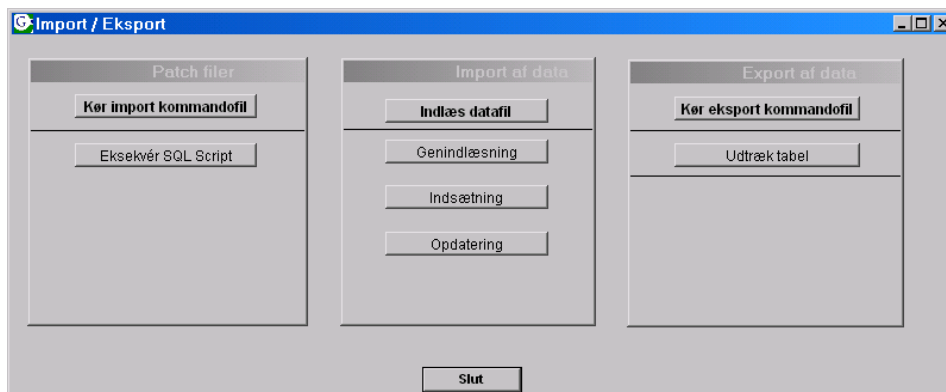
Import / Eksport

Patch filer

Kør import kommandofil

Eksekvér SQL Script

Import af data

Indlæs datafil

Genindlæsning

Indsætning

Opdatering

Export af data

Kør eksport kommandofil

Udtræk tabel

Slut